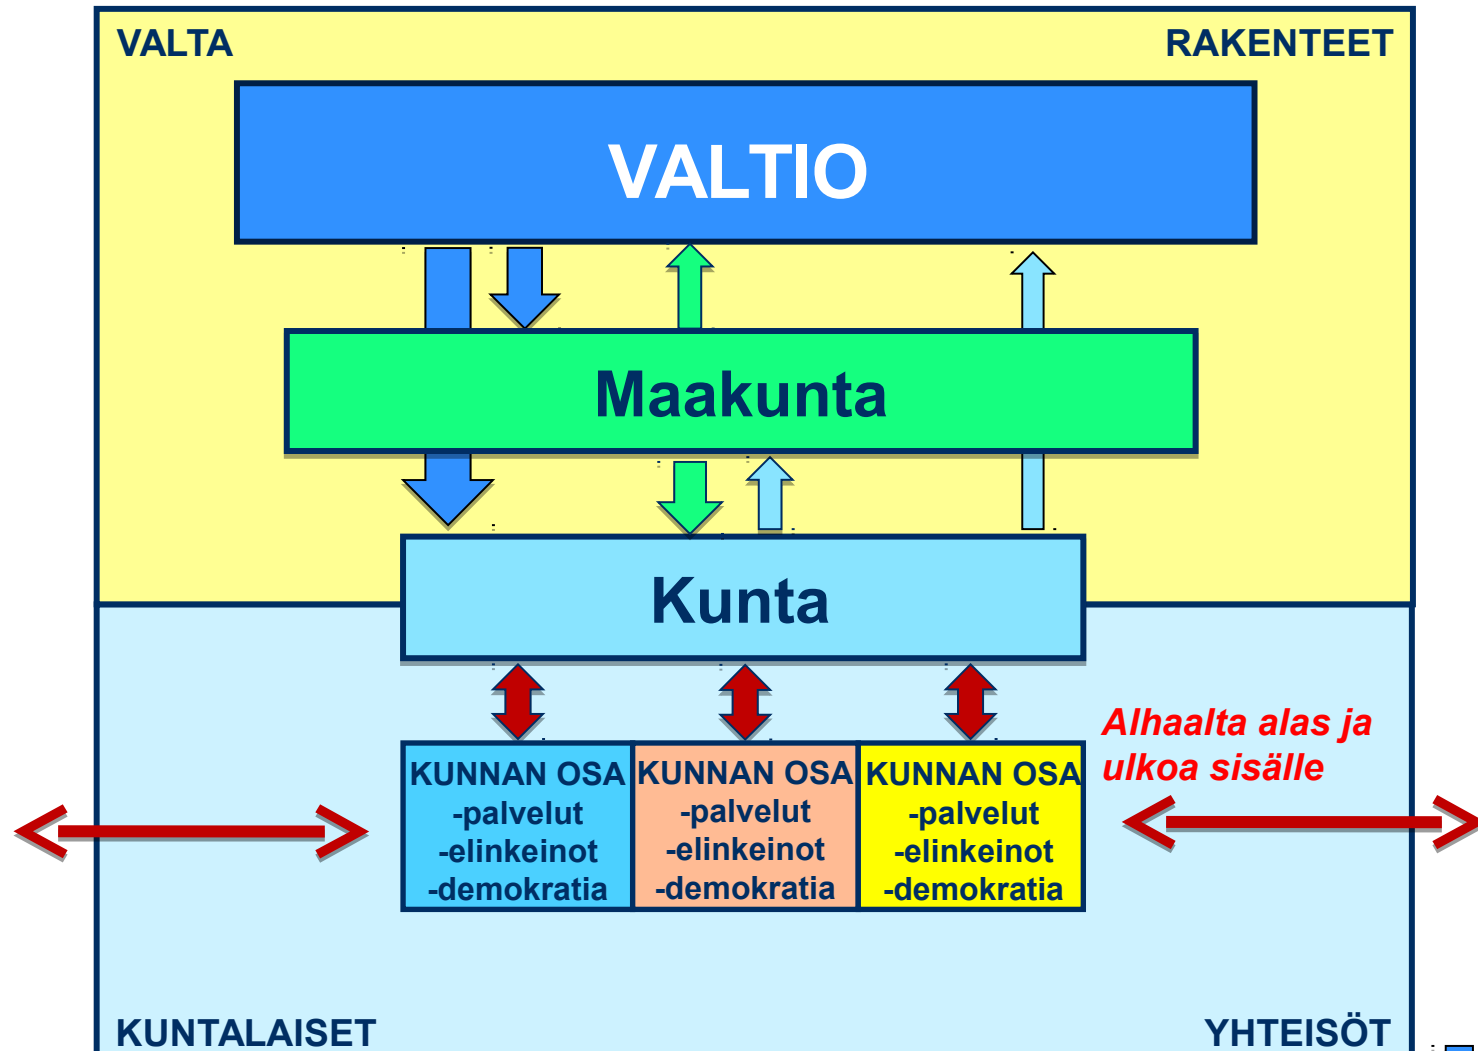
VALTA

RAKENTEET

VALTIO

Maakunta

Kunta

KUNNAN OSA
-palvelut
-elinkeinot
-demokratia

KUNNAN OSA
-palvelut
-elinkeinot
-demokratia

KUNNAN OSA
-palvelut
-elinkeinot
-demokratia

Alhaalta alas ja ulkoa sisälle

KUNTALAISET

YHTEISÖT